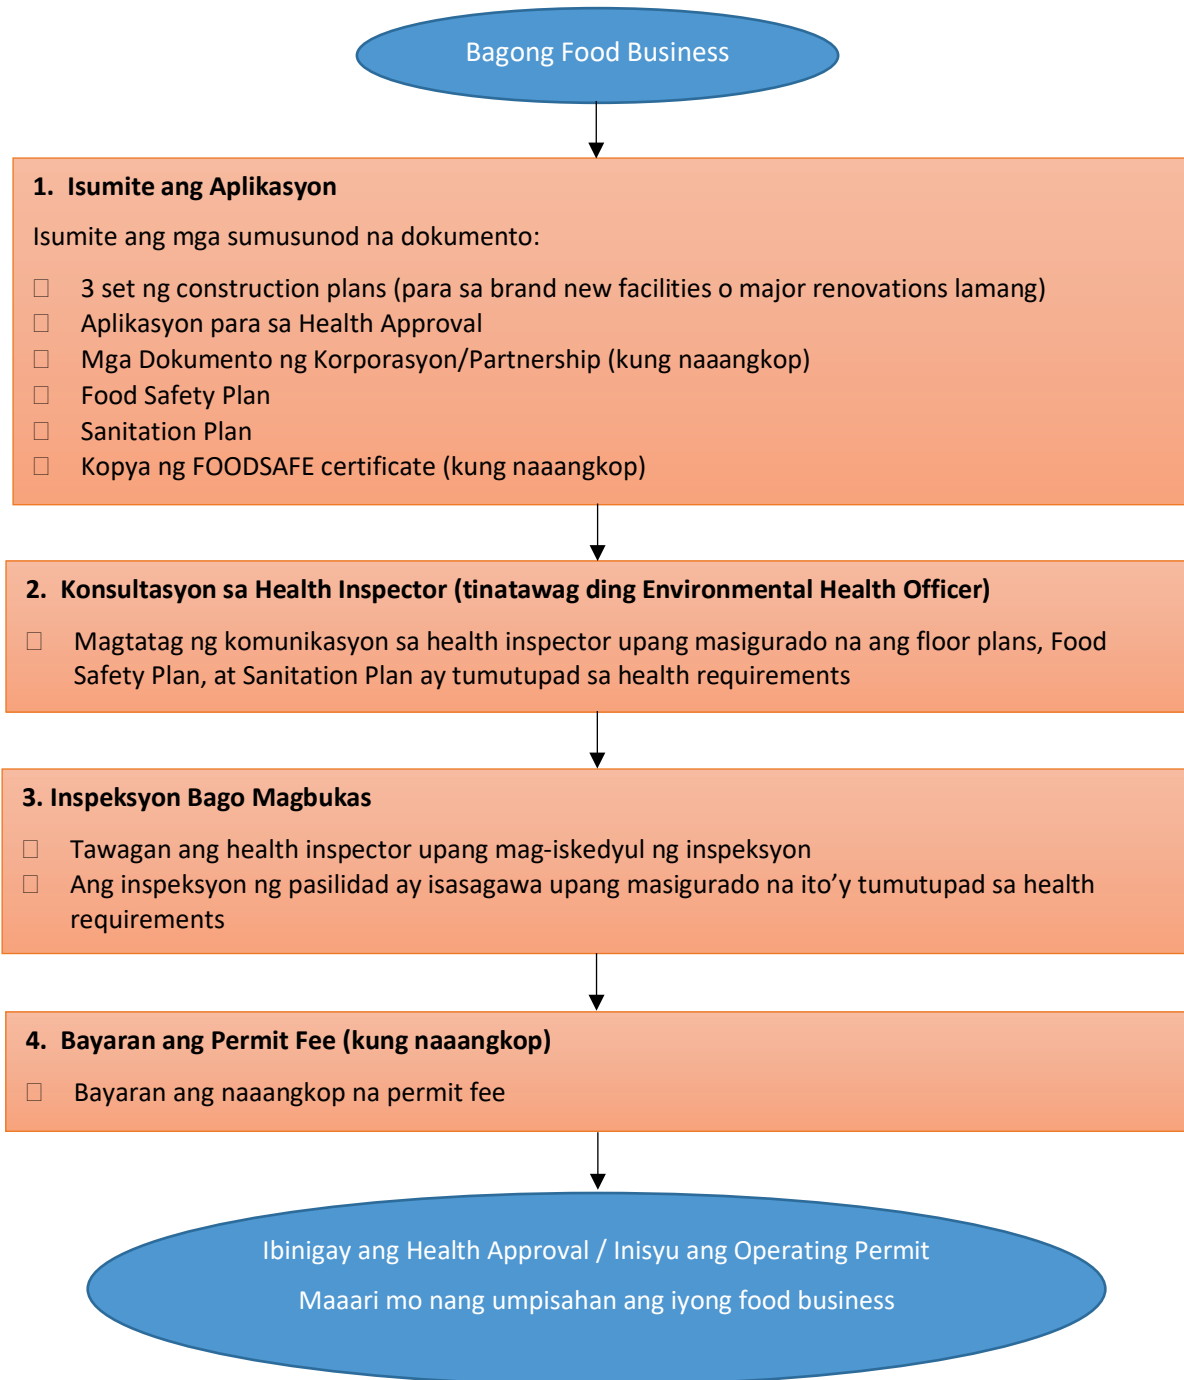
Bagong Food Business

1. Isumite ang Aplikasyon

Isumite ang mga sumusunod na dokumento:

 3 set ng construction plans (para sa brand new facilities o major renovations lamang)
 Aplikasyon para sa Health Approval
 Mga Dokumento ng Korporasyon/Partnership (kung naaangkop)
 Food Safety Plan
 Sanitation Plan
 Kopya ng FOODSAFE certificate (kung naaangkop)

2. Konsultasyon sa Health Inspector (tinatawag ding Environmental Health Officer)

 Magtatag ng komunikasyon sa health inspector upang masigurado na ang floor plans, Food Safety Plan, at Sanitation Plan ay tumutupad sa health requirements

3. Inspeksyon Bago Magbukas

 Tawagan ang health inspector upang mag-iskedyul ng inspeksyon
 Ang inspeksyon ng pasilidad ay isasagawa upang masigurado na ito'y tumutupad sa health requirements

4. Bayaran ang Permit Fee (kung naaangkop)

 Bayaran ang naaangkop na permit fee

Ibinigay ang Health Approval / Inisyu ang Operating Permit

Maaari mo nang umpisahan ang iyong food business